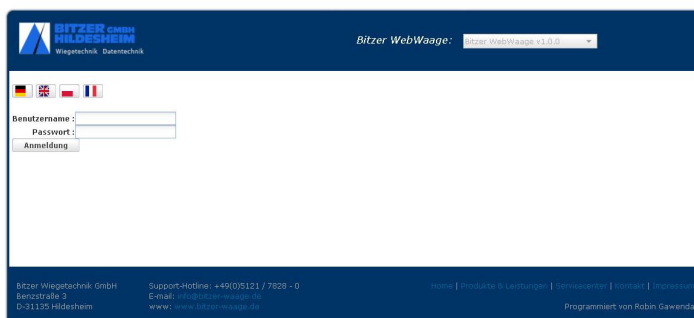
BITZER GMBH
HILDESHEIM
Wiegetechnik Datentechnik

Bitzer WebWaage: Bitzer WebWaage v1.0.0

Benutzername :
Passwort :
Anmeldung

Bitzer Wiegetechnik GmbH
Benzstraße 3
D-31135 Hildesheim

Support-Hotline: +49(0)5121 / 7828 - 0
E-mail: info@bitzer-waage.de
www: www.bitzer-waage.de

Home | Produkte & Leistungen | Servicecenter | Kontakt | Impressum

Programmiert von Robin Gawenda